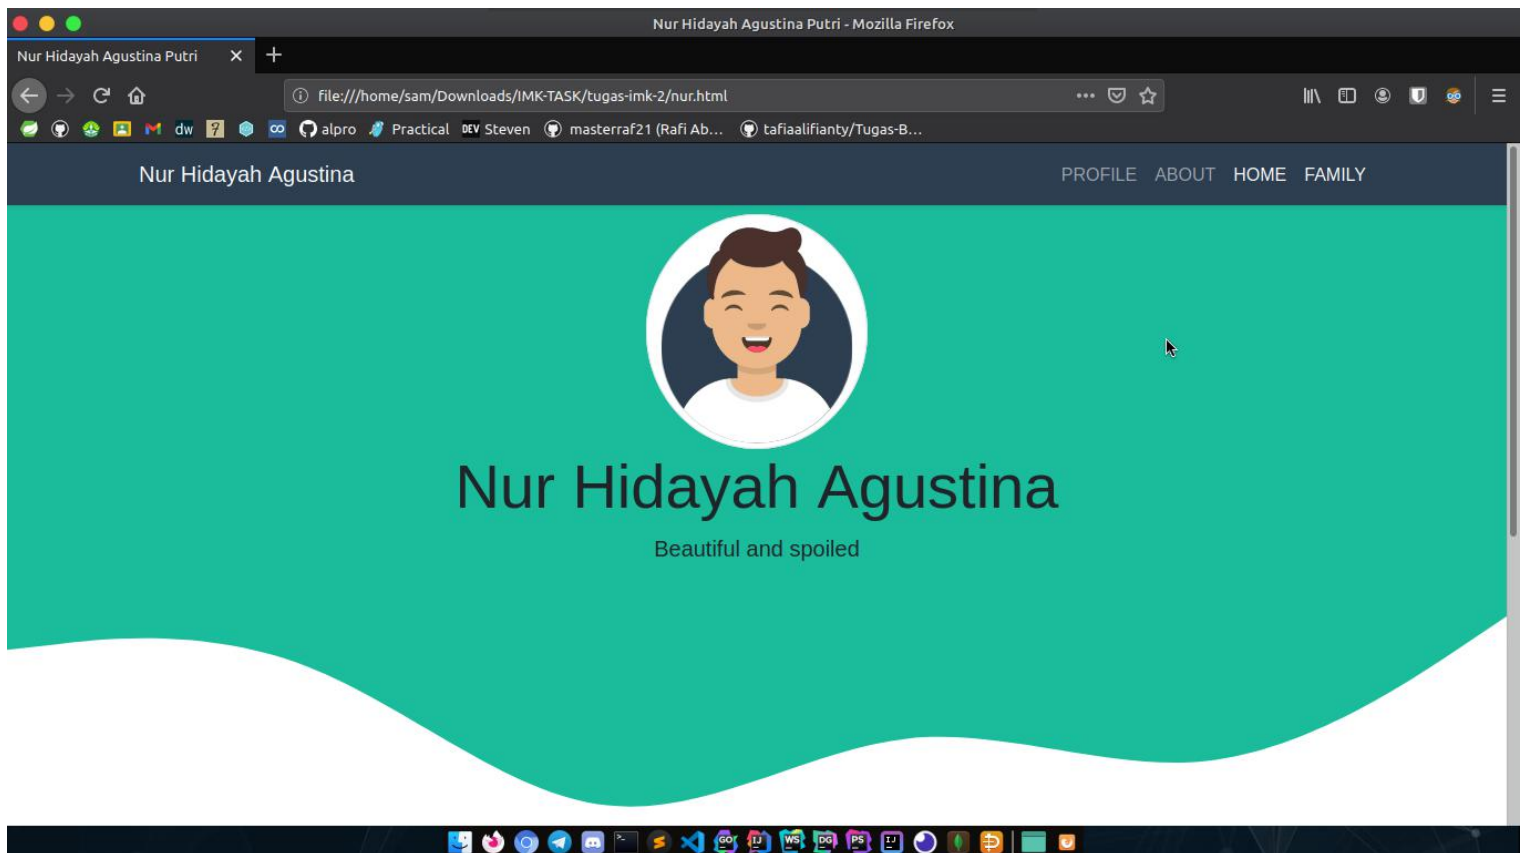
Nur Hidayah Agustina Putri - Mozilla Firefox

Nur Hidayah Agustina Putri ✕ +

file:///home/sam/Downloads/IMK-TASK/tugas-imk-2/nur.html

dw alpro Practical DEV Steven masterraf21 (Rafi Ab... tafiaalifianty/Tugas-B...

Nur Hidayah Agustina

PROFILE ABOUT HOME FAMILY

Nur Hidayah Agustina

Beautiful and spoiled